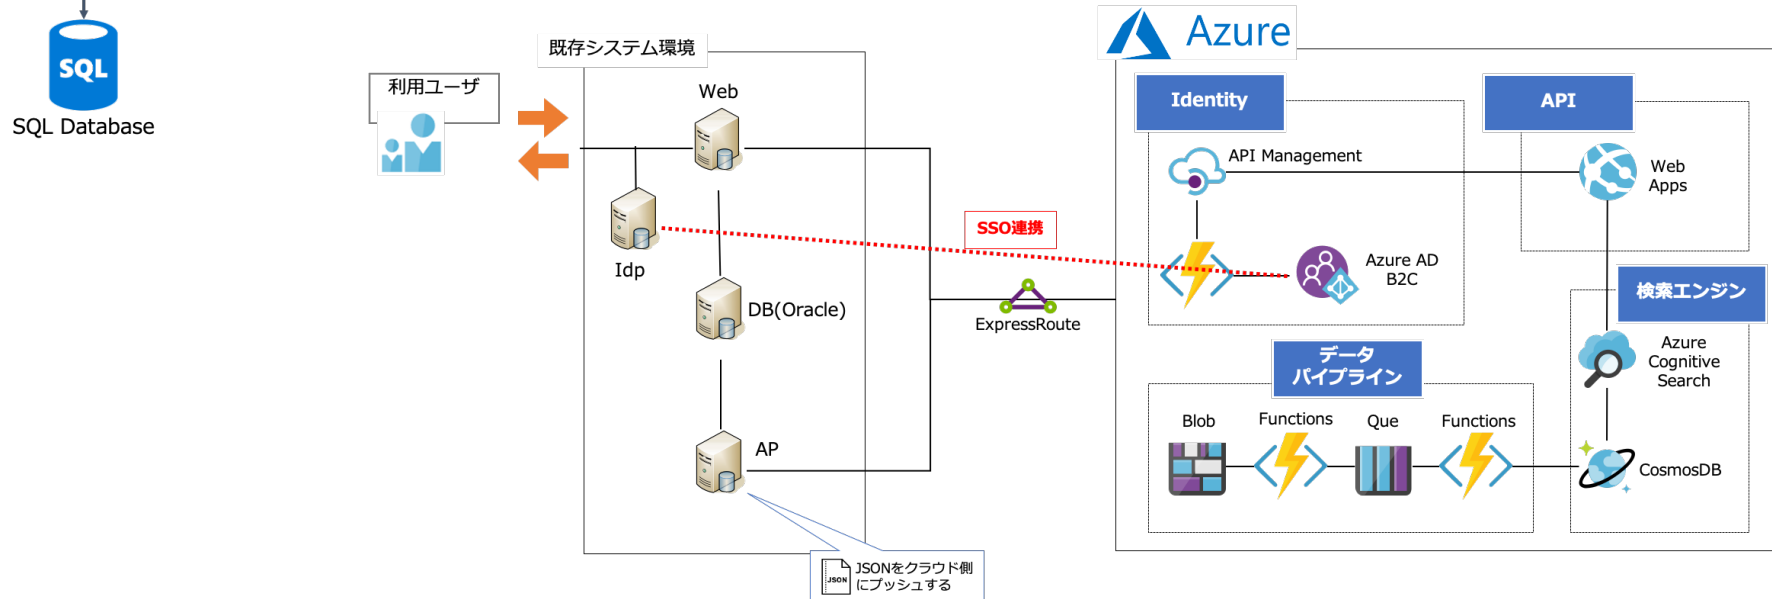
SQL
SQL Database

利用ユーザ

既存システム環境

Web

Idp

DB(Oracle)

AP

JSON
JSONをクラウド側にプッシュする

SSO連携

ExpressRoute

Azure

Identity

API Management

Azure AD B2C

API

Web Apps

検索エンジン

Azure Cognitive Search

CosmosDB

データパイプライン

Blob

Functions

Que

Functions